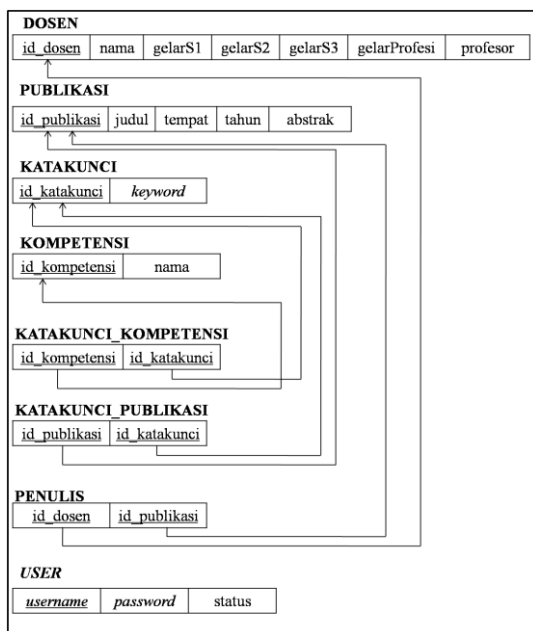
DOSEN

| id_dosen | nama | gelarS1 | gelarS2 | gelarS3 | gelarProfesi | profesor |
|---|---|---|---|---|---|---|

PUBLIKASI

| id_publikasi | judul | tempat | tahun | abstrak |
|---|---|---|---|---|

KATAKUNCI

| id_katakunci | *keyword* |
|---|---|

KOMPETENSI

| id_kompetensi | nama |
|---|---|

KATAKUNCI_KOMPETENSI

| id_kompetensi | id_katakunci |
|---|---|

KATAKUNCI_PUBLIKASI

| id_publikasi | id_katakunci |
|---|---|

PENULIS

| id_dosen | id_publikasi |
|---|---|

*USER*

| *username* | *password* | status |
|---|---|---|